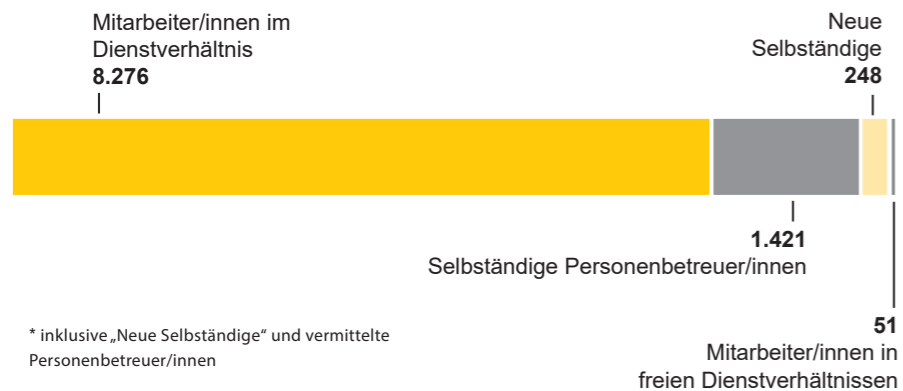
Mitarbeiter/innen im Dienstverhältnis
8.276

Neue Selbständige
248

1.421
Selbständige Personenbetreuer/innen

* inklusive „Neue Selbständige“ und vermittelte Personenbetreuer/innen

51
Mitarbeiter/innen in freien Dienstverhältnissen